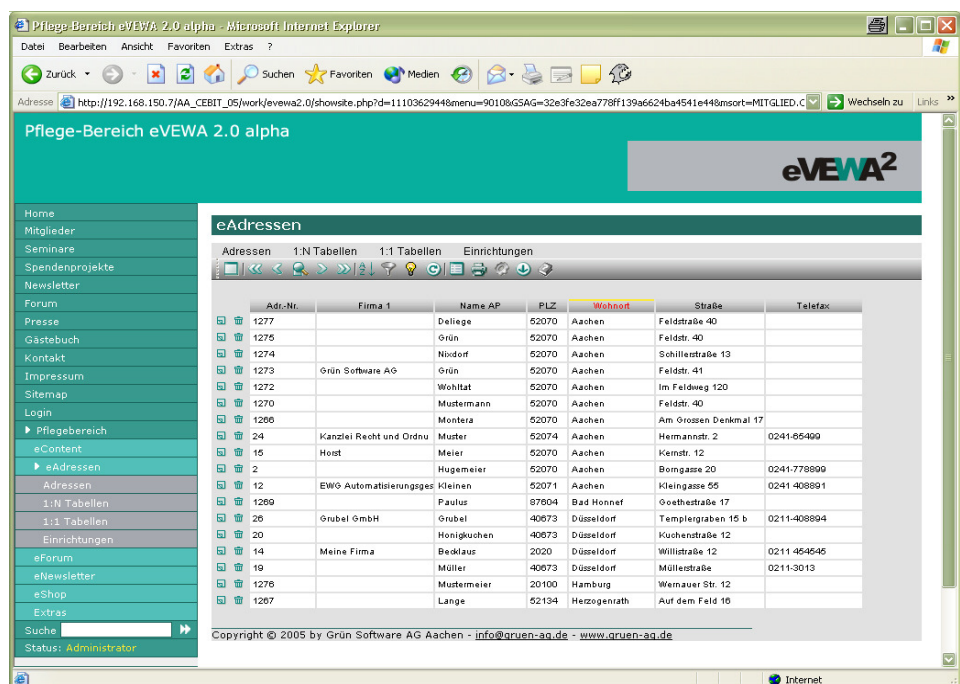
Pflege-Bereich eVEWA 2.0 alpha - Microsoft Internet Explorer

Datei Bearbeiten Ansicht Favoriten Extras ?

Zurück Suchen Favoriten Medien

Adresse http://192.168.150.7/AA_CEBIT_05/work/evewa2.0/showsite.php?d=1110362944&menu=9010&GSAG=32e3fe32ea778ff139a6624ba4541e44&msort=MITGLIED.C Wechseln zu Links

Pflege-Bereich eVEWA 2.0 alpha

eVEWA$^2$

Home
Mitglieder
Seminare
Spendenprojekte
Newsletter
Forum
Presse
Gästebuch
Kontakt
Impressum
Sitemap
Login
Pflegebereich
eContent
eAdressen
Adressen
1:N Tabellen
1:1 Tabellen
Einrichtungen
eForum
eNewsletter
eShop
Extras
Suche
Status: Administrator

eAdressen

Adressen 1:N Tabellen 1:1 Tabellen Einrichtungen

| Adr.-Nr. | Firma 1 | Name AP | PLZ | Wohnort | Straße | Telefax |
|---|---|---|---|---|---|---|
| 1277 | | Deliege | 52070 | Aachen | Feldstraße 40 | |
| 1275 | | Grün | 52070 | Aachen | Feldstr. 40 | |
| 1274 | | Nixdorf | 52070 | Aachen | Schillerstraße 13 | |
| 1273 | Grün Software AG | Grün | 52070 | Aachen | Feldstr. 41 | |
| 1272 | | Wohltat | 52070 | Aachen | Im Feldweg 120 | |
| 1270 | | Mustermann | 52070 | Aachen | Feldstr. 40 | |
| 1266 | | Montera | 52070 | Aachen | Am Grossen Denkmal 17 | |
| 24 | Kanzlei Recht und Ordnu | Muster | 52074 | Aachen | Hermannstr. 2 | 0241-65499 |
| 15 | Horst | Meier | 52070 | Aachen | Kernstr. 12 | |
| 2 | | Hugemeier | 52070 | Aachen | Borngasse 20 | 0241-778899 |
| 12 | EWG Automatisierungsges | Kleinen | 52071 | Aachen | Kleingasse 55 | 0241 408891 |
| 1269 | | Paulus | 87604 | Bad Honnef | Goethestraße 17 | |
| 26 | Grubel GmbH | Grubel | 40673 | Düsseldorf | Templergraben 15 b | 0211-408894 |
| 20 | | Honigkuchen | 40673 | Düsseldorf | Kuchenstraße 12 | |
| 14 | Meine Firma | Becklaus | 2020 | Düsseldorf | Willistraße 12 | 0211 454545 |
| 19 | | Müller | 40673 | Düsseldorf | Müllerstraße | 0211-3013 |
| 1276 | | Mustermeier | 20100 | Hamburg | Wernauer Str. 12 | |
| 1267 | | Lange | 52134 | Herzogenrath | Auf dem Feld 16 | |

Copyright © 2005 by Grün Software AG Aachen - info@gruen-ag.de - www.gruen-ag.de

Internet